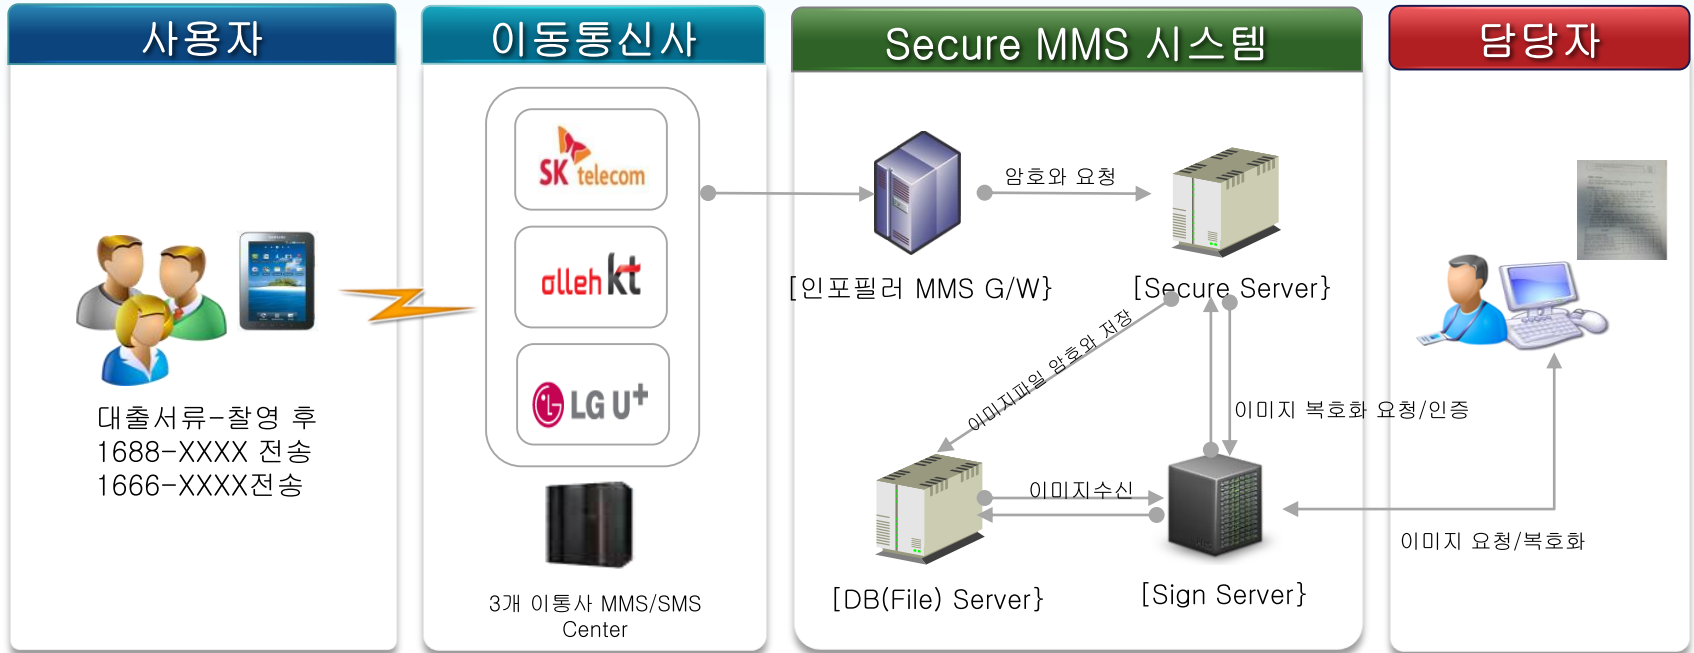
사용자

대출서류-촬영 후
1688-XXXX 전송
1666-XXXX전송

이동통신사

SK telecom

olleh kt

LG U+

3개 이통사 MMS/SMS Center

Secure MMS 시스템

암호와 요청

[인포필러 MMS G/W}

[Secure Server}

이미지파일 암호와 저장

이미지 복호화 요청/인증

이미지수신

[DB(File) Server}

[Sign Server}

담당자

이미지 요청/복호화